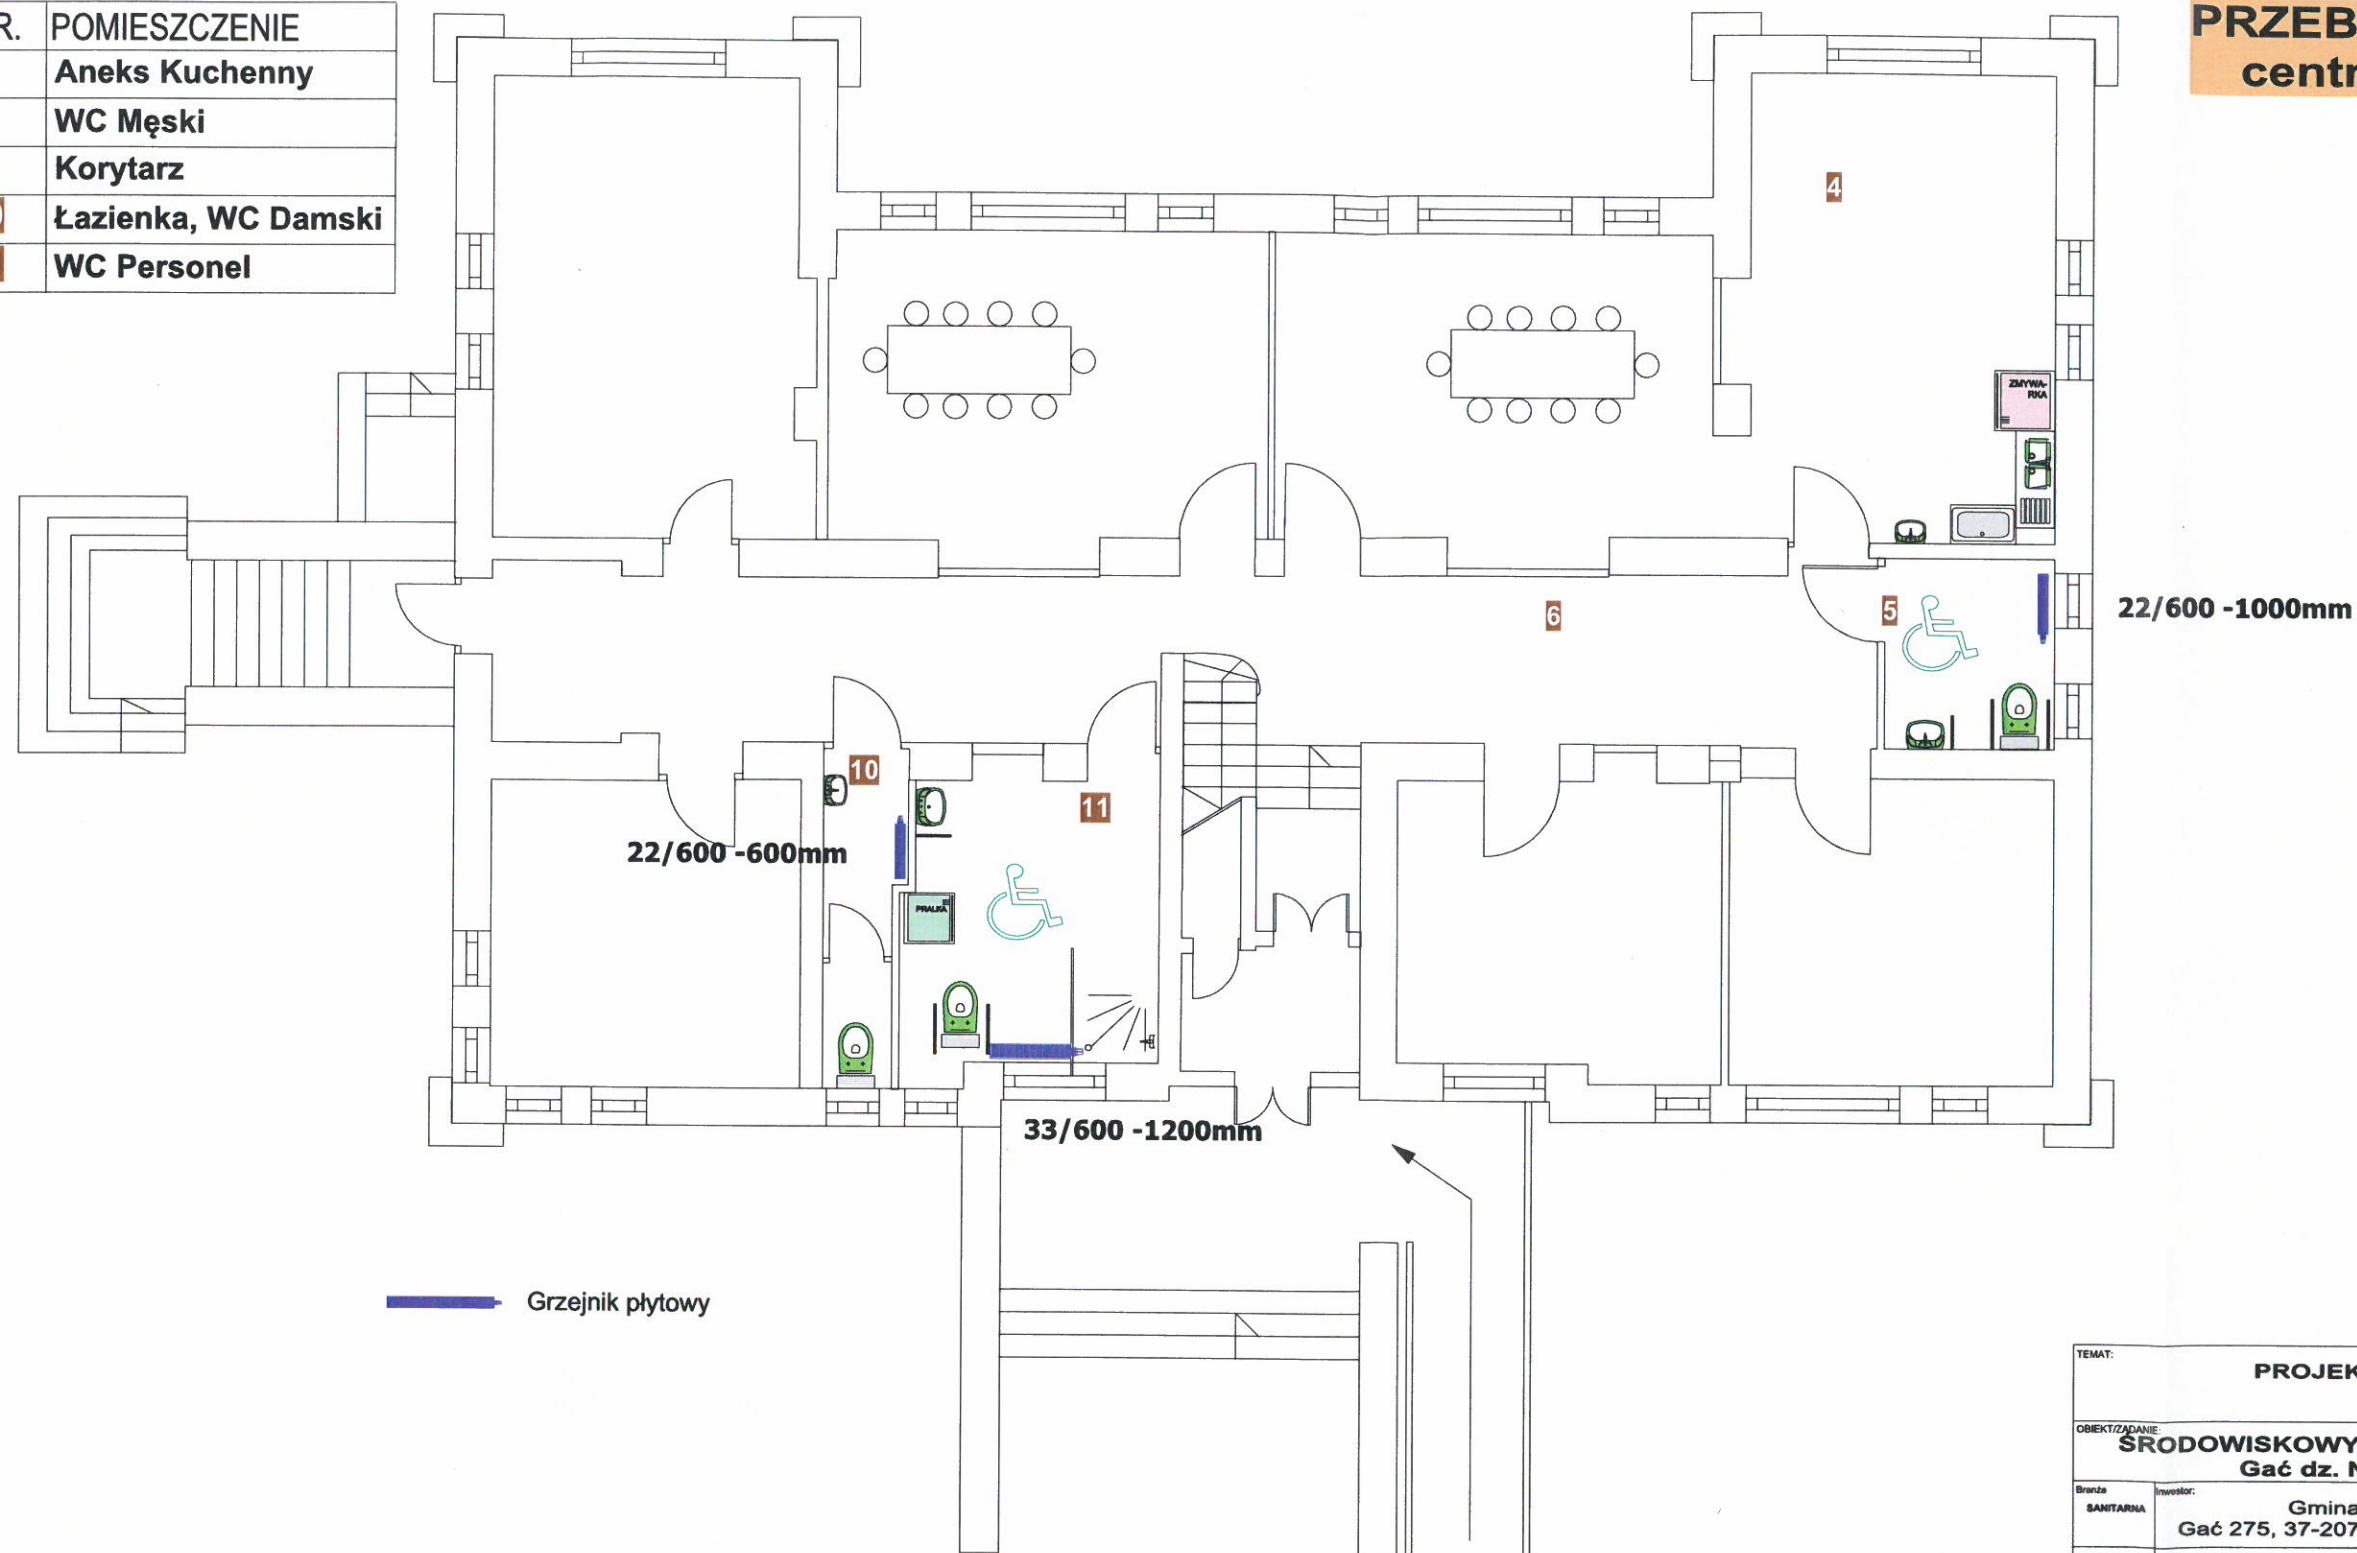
| R. | POMIESZCZENIE |
|---|---|
| | Aneks Kuchenny |
| | WC Męski |
| | Korytarz |
| | Łazienka, WC Damski |
| | WC Personel |

PRZEB
centr

4

ZMYWA-RKA

5

22/600 -1000mm

6

10

11

22/600 -600mm

PRALKA

33/600 -1200mm

Grzejnik płytowy

TEMAT:
PROJEK

OBIEKT/ZADANIE:
ŚRODOWISKOWY
Gać dz. N

Branża
SANITARNA

Inwestor:
Gmina
Gać 275, 37-207